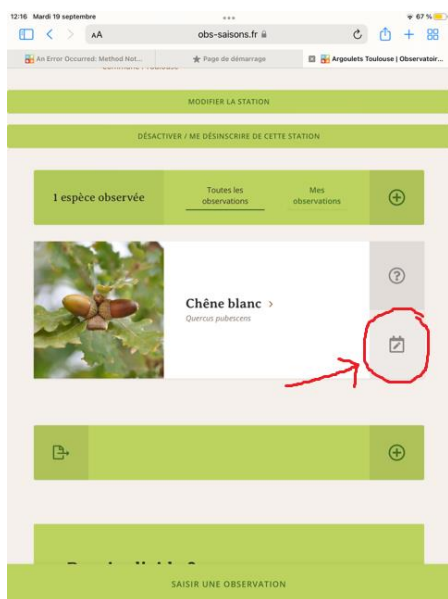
12:16 Mardi 19 septembre
67 %

AA obs-saisons.fr

An Error Occurred: Method Not...
Page de démarrage
Argoulets Toulouse | Observatoir...

MODIFIER LA STATION

DÉSACTIVER / ME DÉSINSCRIRE DE CETTE STATION

1 espèce observée
Toutes les observations
Mes observations

Chêne blanc >
Quercus pubescens

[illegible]

SAISIR UNE OBSERVATION